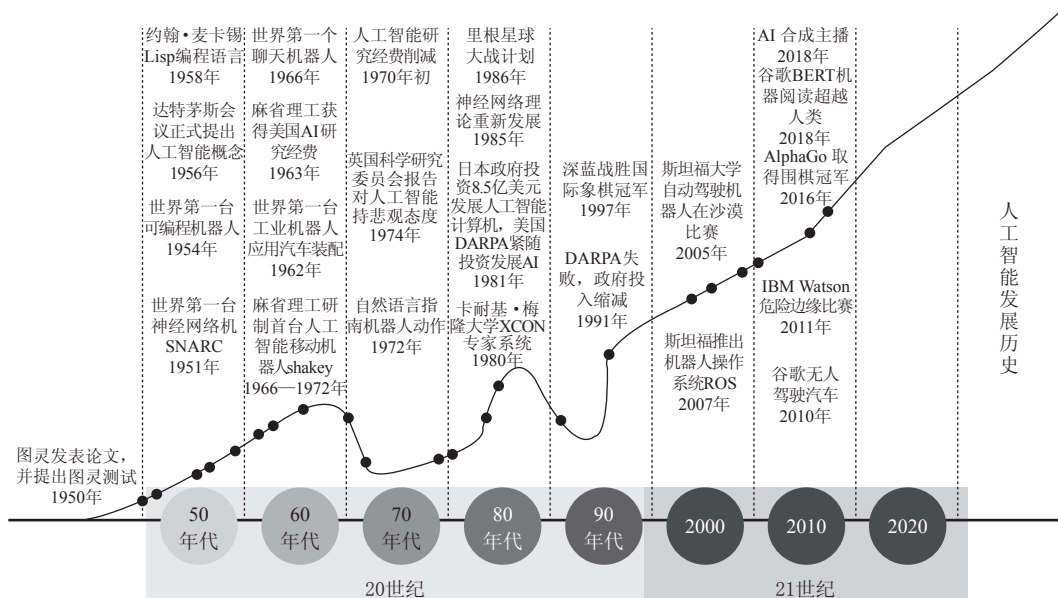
图灵发表论文，并提出图灵测试 1950年

约翰·麦卡锡 Lisp编程语言 1958年

达特茅斯会议正式提出人工智能概念 1956年

世界第一台可编程机器人 1954年

世界第一台神经网络机 SNARC 1951年

世界第一个聊天机器人 1966年

麻省理工获得美国AI研究经费 1963年

世界第一台工业机器人应用汽车装配 1962年

麻省理工研制首台人工智能移动机器人shakey 1966—1972年

人工智能研究经费削减 1970年初

英国科学研究委员会报告对人工智能持悲观态度 1974年

自然语言指南机器人动作 1972年

里根星球大战计划 1986年

神经网络理论重新发展 1985年

日本政府投资8.5亿美元发展人工智能计算机，美国DARPA紧随投资发展AI 1981年

卡耐基·梅隆大学XCON专家系统 1980年

深蓝战胜国际象棋冠军 1997年

DARPA失败，政府投入缩减 1991年

斯坦福大学自动驾驶机器人在沙漠比赛 2005年

斯坦福推出机器人操作系统ROS 2007年

AI 合成主播 2018年

谷歌BERT机器阅读超越人类 2018年

AlphaGo 取得围棋冠军 2016年

IBM Watson 危险边缘比赛 2011年

谷歌无人驾驶汽车 2010年

人工智能发展历史

50年代 60年代 70年代 80年代 90年代 2000 2010 2020

20世纪

21世纪